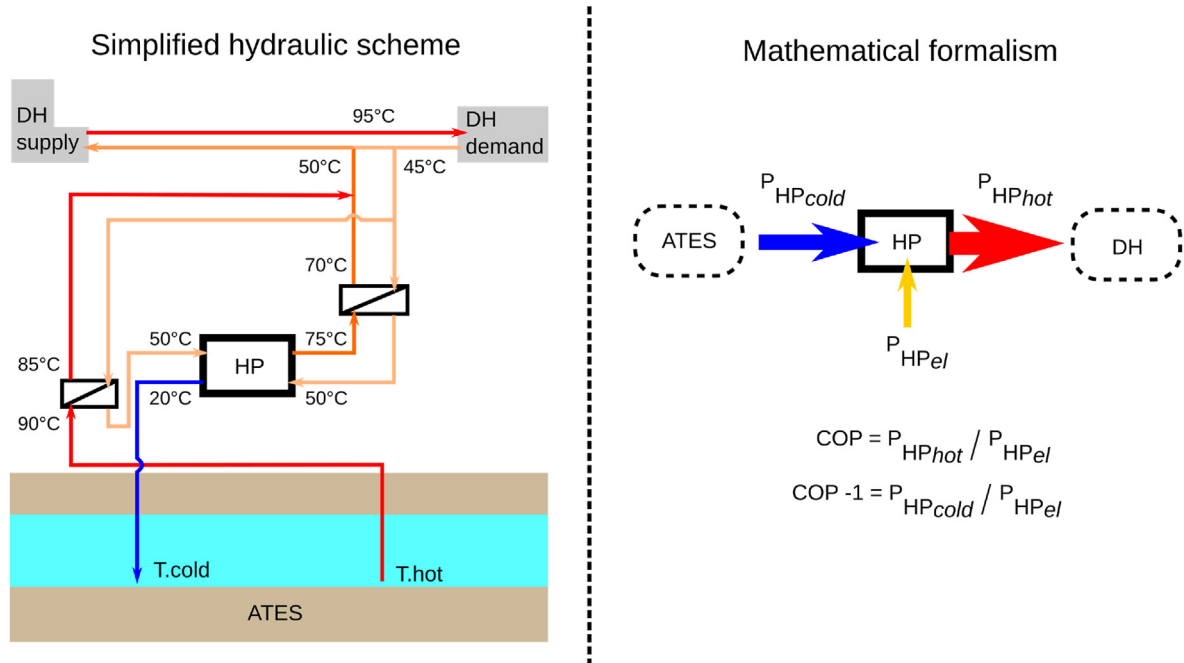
Simplified hydraulic scheme

DH supply

95°C

DH demand

50°C

45°C

70°C

50°C

75°C

HP

85°C

20°C

50°C

90°C

T.cold

T.hot

ATES

Mathematical formalism

$P_{HP_{cold}}$

$P_{HP_{hot}}$

ATES

HP

DH

$P_{HP_{el}}$

COP = $P_{HP_{hot}}$ / $P_{HP_{el}}$

COP -1 = $P_{HP_{cold}}$ / $P_{HP_{el}}$